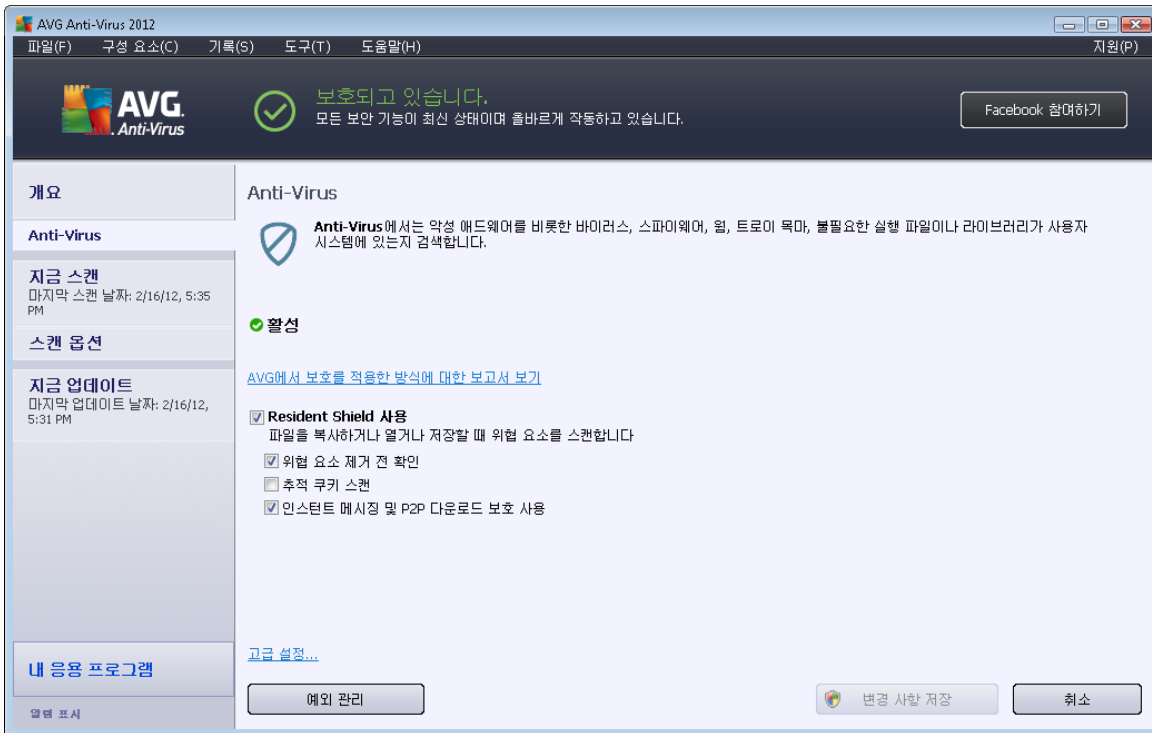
AVG Anti-Virus 2012

파일(F) 구성 요소(C) 기록(S) 도구(T) 도움말(H) 지원(P)

AVG. Anti-Virus

보호되고 있습니다.
모든 보안 기능이 최신 상태이며 올바르게 작동하고 있습니다.

Facebook 참여하기

개요

Anti-Virus

지금 스캔
마지막 스캔 날짜: 2/16/12, 5:35 PM

스캔 옵션

지금 업데이트
마지막 업데이트 날짜: 2/16/12, 5:31 PM

내 응용 프로그램

알림 표시

Anti-Virus

Anti-Virus에서는 악성 애드웨어를 비롯한 바이러스, 스파이웨어, 웜, 트로이 목마, 불필요한 실행 파일이나 라이브러리가 사용자 시스템에 있는지 검색합니다.

활성

AVG에서 보호를 적용한 방식에 대한 보고서 보기

Resident Shield 사용
파일을 복사하거나 열거나 저장할 때 위협 요소를 스캔합니다

위협 요소 제거 전 확인

추적 쿠키 스캔

인스턴트 메시징 및 P2P 다운로드 보호 사용

고급 설정...

예외 관리

변경 사항 저장

취소